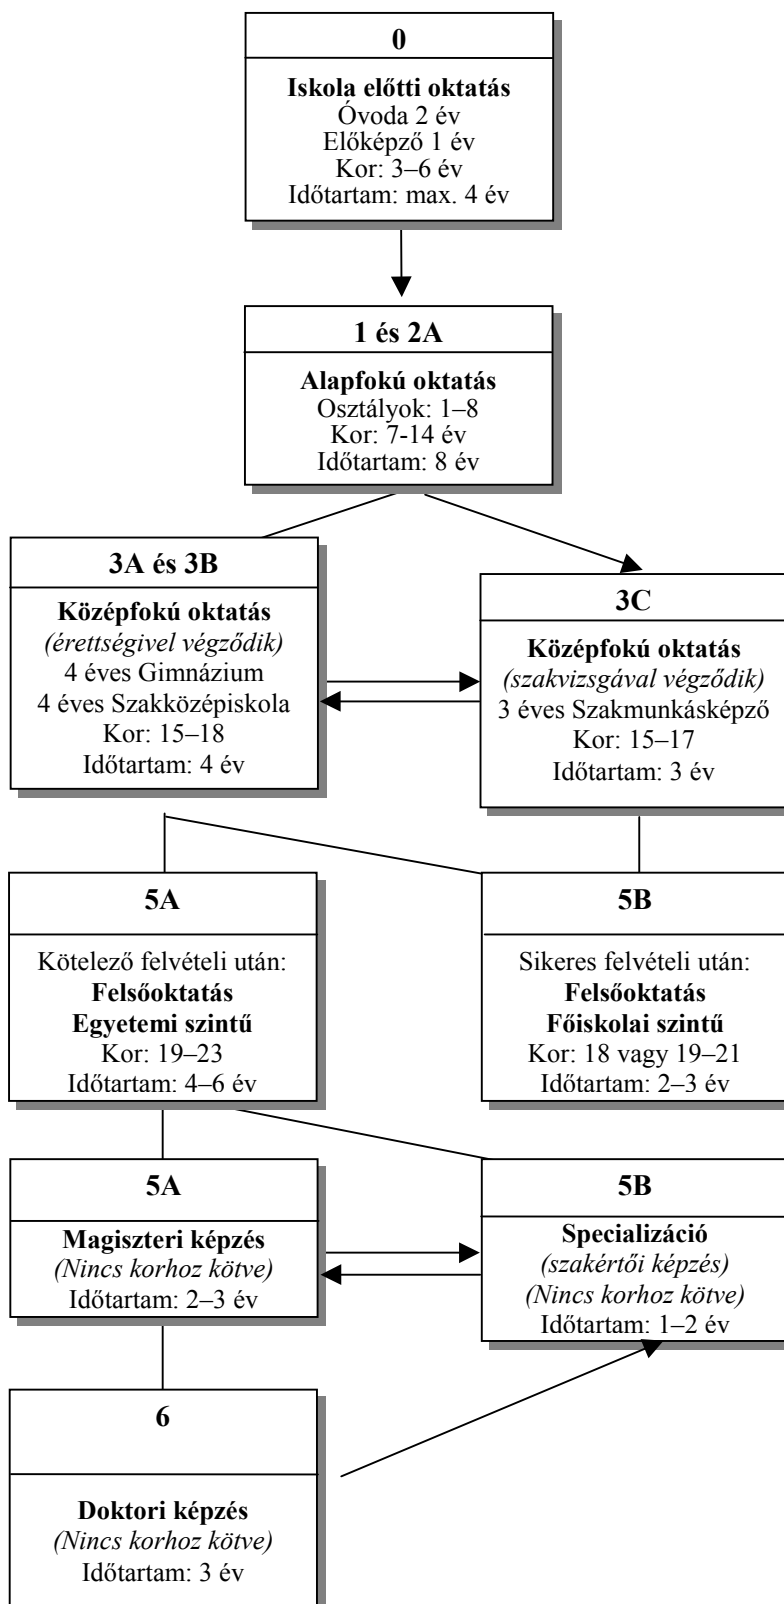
0

**Iskola előtti oktatás**
Óvoda 2 év
Előképző 1 év
Kor: 3–6 év
Időtartam: max. 4 év

1 és 2A

**Alapfokú oktatás**
Osztályok: 1–8
Kor: 7-14 év
Időtartam: 8 év

3A és 3B

**Középfokú oktatás**
*(érettségivel végződik)*
4 éves Gimnázium
4 éves Szakközépiskola
Kor: 15–18
Időtartam: 4 év

3C

**Középfokú oktatás**
*(szakvizsgával végződik)*
3 éves Szakmunkásképző
Kor: 15–17
Időtartam: 3 év

5A

Kötelező felvételi után:
**Felsőoktatás**
**Egyetemi szintű**
Kor: 19–23
Időtartam: 4–6 év

5B

Sikeres felvételi után:
**Felsőoktatás**
**Főiskolai szintű**
Kor: 18 vagy 19–21
Időtartam: 2–3 év

5A

**Magiszteri képzés**
*(Nincs korhoz kötve)*
Időtartam: 2–3 év

5B

**Specializáció**
*(szakértői képzés)*
*(Nincs korhoz kötve)*
Időtartam: 1–2 év

6

**Doktori képzés**
*(Nincs korhoz kötve)*
Időtartam: 3 év